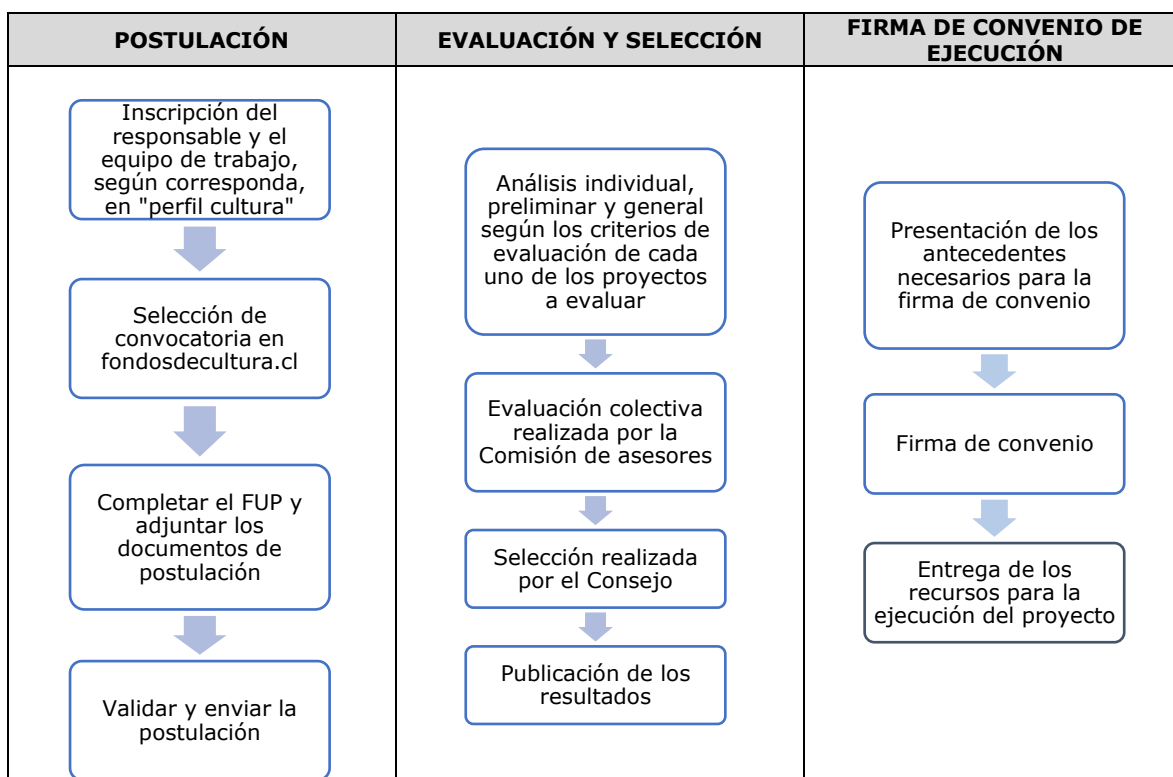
| POSTULACIÓN | EVALUACIÓN Y SELECCIÓN | FIRMA DE CONVENIO DE EJECUCIÓN |
|---|---|---|
| Inscripción del responsable y el equipo de trabajo, según corresponda, en "perfil cultura" | Análisis individual, preliminar y general según los criterios de evaluación de cada uno de los proyectos a evaluar | Presentación de los antecedentes necesarios para la firma de convenio |
| Selección de convocatoria en fondosdecultura.cl | Evaluación colectiva realizada por la Comisión de asesores | Firma de convenio |
| Completar el FUP y adjuntar los documentos de postulación | Selección realizada por el Consejo | Entrega de los recursos para la ejecución del proyecto |
| Validar y enviar la postulación | Publicación de los resultados | |